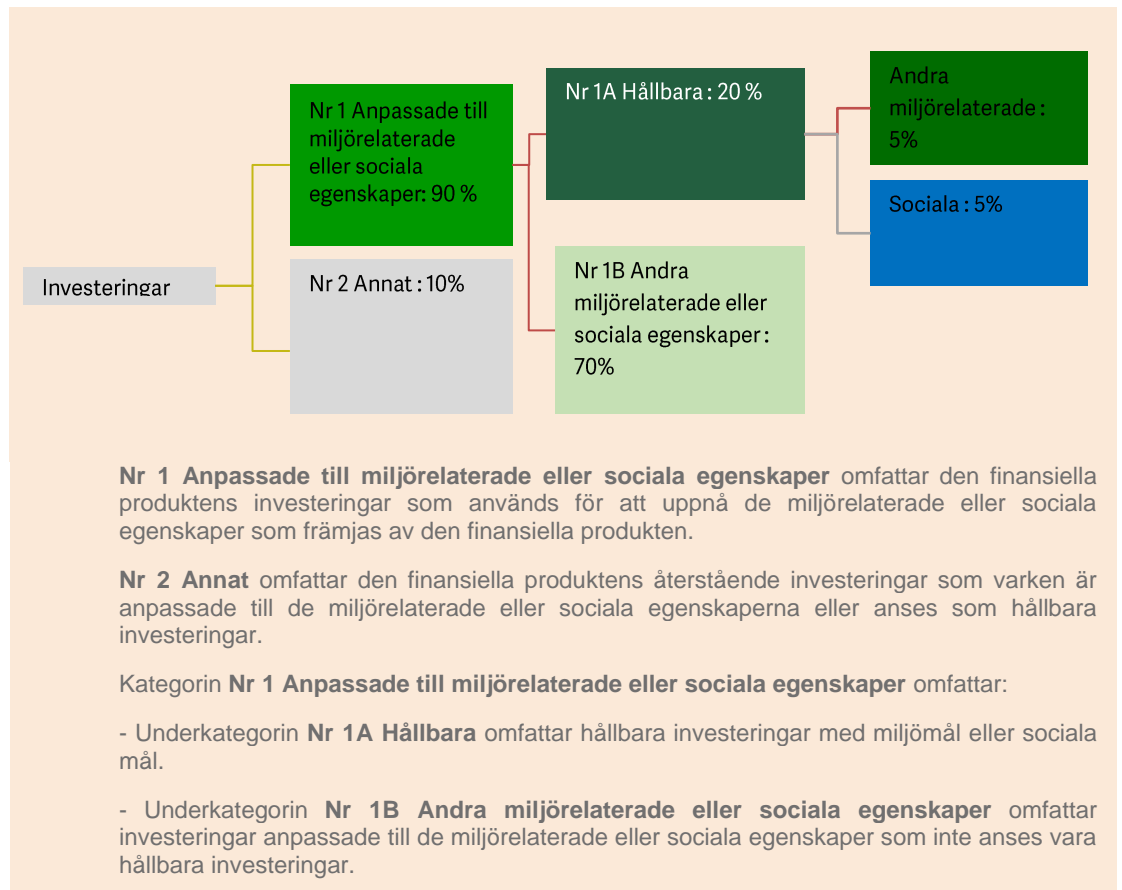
Investeringar

Nr 1 Anpassade till miljörelaterade eller sociala egenskaper: 90 %

Nr 2 Annat : 10%

Nr 1A Hållbara : 20 %

Nr 1B Andra miljörelaterade eller sociala egenskaper : 70%

Andra miljörelaterade : 5%

Sociala : 5%

**Nr 1 Anpassade till miljörelaterade eller sociala egenskaper** omfattar den finansiella produktens investeringar som används för att uppnå de miljörelaterade eller sociala egenskaper som främjas av den finansiella produkten.

**Nr 2 Annat** omfattar den finansiella produktens återstående investeringar som varken är anpassade till de miljörelaterade eller sociala egenskaperna eller anses som hållbara investeringar.

Kategorin **Nr 1 Anpassade till miljörelaterade eller sociala egenskaper** omfattar:

- Underkategorin **Nr 1A Hållbara** omfattar hållbara investeringar med miljömål eller sociala mål.

- Underkategorin **Nr 1B Andra miljörelaterade eller sociala egenskaper** omfattar investeringar anpassade till de miljörelaterade eller sociala egenskaper som inte anses vara hållbara investeringar.